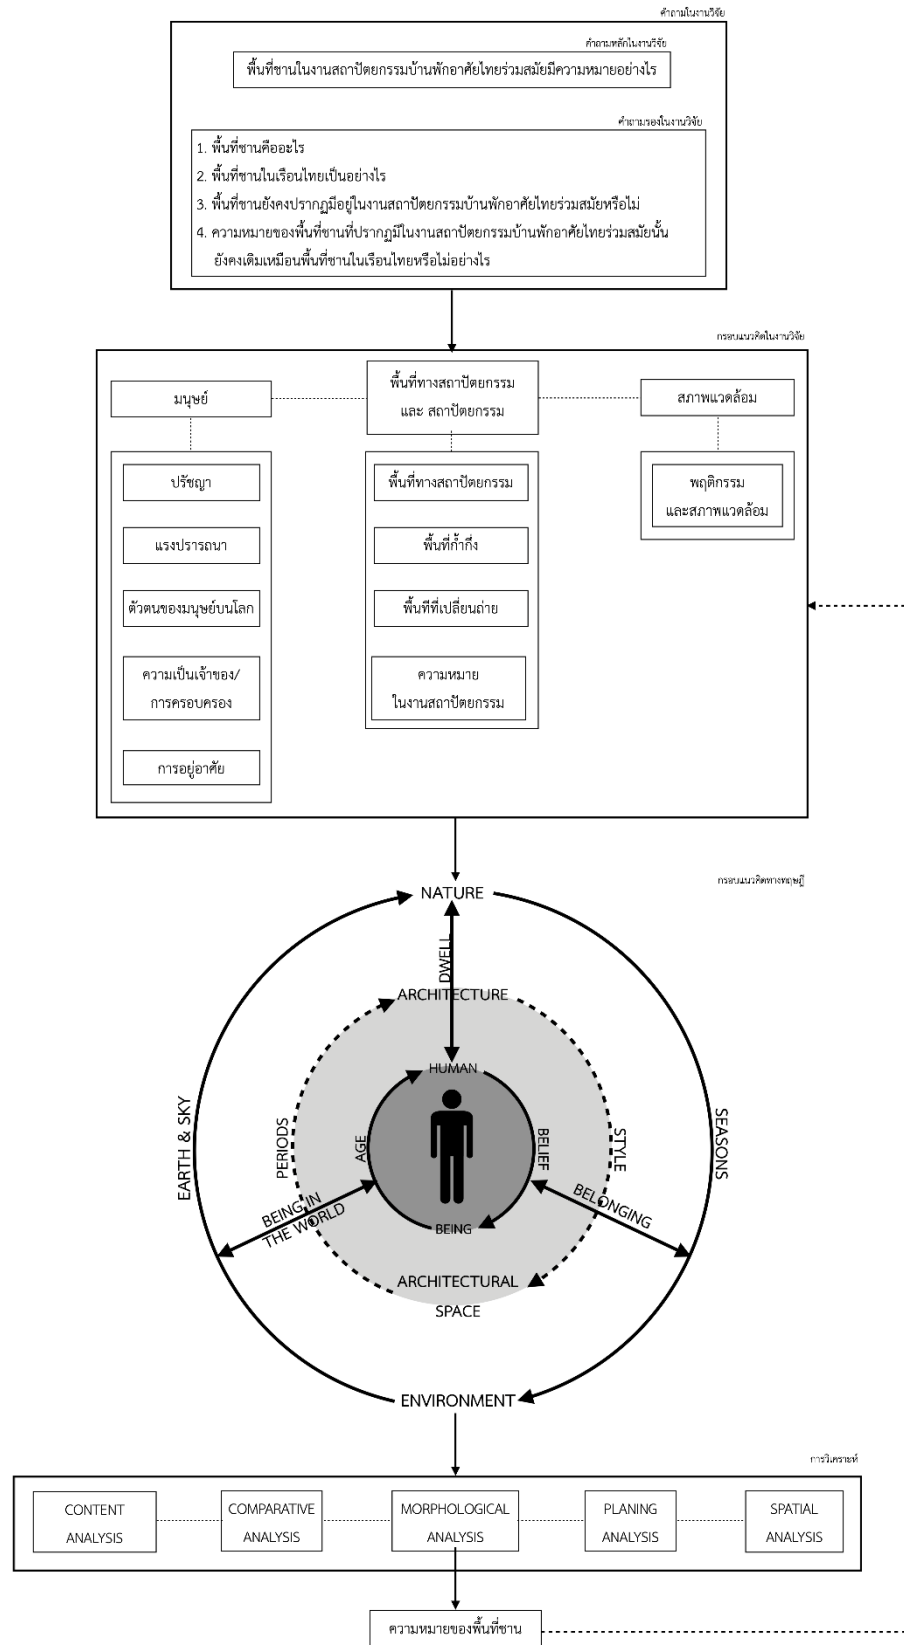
คำถามในงานวิจัย

คำถามหลักในงานวิจัย

พื้นที่ชานในงานสถาปัตยกรรมบ้านพักอาศัยไทยร่วมสมัยมีความหมายอย่างไร

คำถามรองในงานวิจัย

1. พื้นที่ชานคืออะไร
2. พื้นที่ชานในเรือนไทยเป็นอย่างไร
3. พื้นที่ชานยังคงปรากฏมีอยู่ในงานสถาปัตยกรรมบ้านพักอาศัยไทยร่วมสมัยหรือไม่
4. ความหมายของพื้นที่ชานที่ปรากฏมีในงานสถาปัตยกรรมบ้านพักอาศัยไทยร่วมสมัยนั้นยังคงเดิมเหมือนพื้นที่ชานในเรือนไทยหรือไม่อย่างไร

กรอบแนวคิดในงานวิจัย

มนุษย์

ปรัชญา

แรงปรารถนา

ตัวตนของมนุษย์บนโลก

ความเป็นเจ้าของ/การครอบครอง

การอยู่อาศัย

พื้นที่ทางสถาปัตยกรรม และ สถาปัตยกรรม

พื้นที่ทางสถาปัตยกรรม

พื้นที่ก้ำกึ่ง

พื้นที่ที่เปลี่ยนถ่าย

ความหมายในงานสถาปัตยกรรม

สภาพแวดล้อม

พฤติกรรมและสภาพแวดล้อม

กรอบแนวคิดทางทฤษฎี

NATURE

DWELL

ARCHITECTURE

HUMAN

EARTH & SKY

PERIODS

AGE

BELIEF

STYLE

SEASONS

BEING IN THE WORLD

BEING

BELONGING

ARCHITECTURAL SPACE

ENVIRONMENT

การวิเคราะห์

CONTENT ANALYSIS

COMPARATIVE ANALYSIS

MORPHOLOGICAL ANALYSIS

PLANING ANALYSIS

SPATIAL ANALYSIS

ความหมายของพื้นที่ชาน